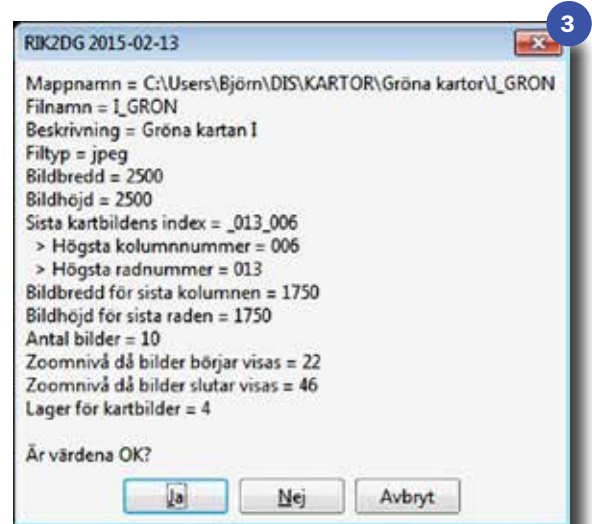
3

RIK2DG 2015-02-13

Mappnamn = C:\Users\Björn\DIS\KARTOR\Gröna kartor\I_GRON
Filnamn = I_GRON
Beskrivning = Gröna kartan I
Filtyp = jpeg
Bildbredd = 2500
Bildhöjd = 2500
Sista kartbildens index = _013_006
> Högsta kolumnnummer = 006
> Högsta radnummer = 013
Bildbredd för sista kolumnen = 1750
Bildhöjd för sista raden = 1750
Antal bilder = 10
Zoomnivå då bilder börjar visas = 22
Zoomnivå då bilder slutar visas = 46
Lager för kartbilder = 4

Är värdena OK?

Ja
Nej
Avbryt